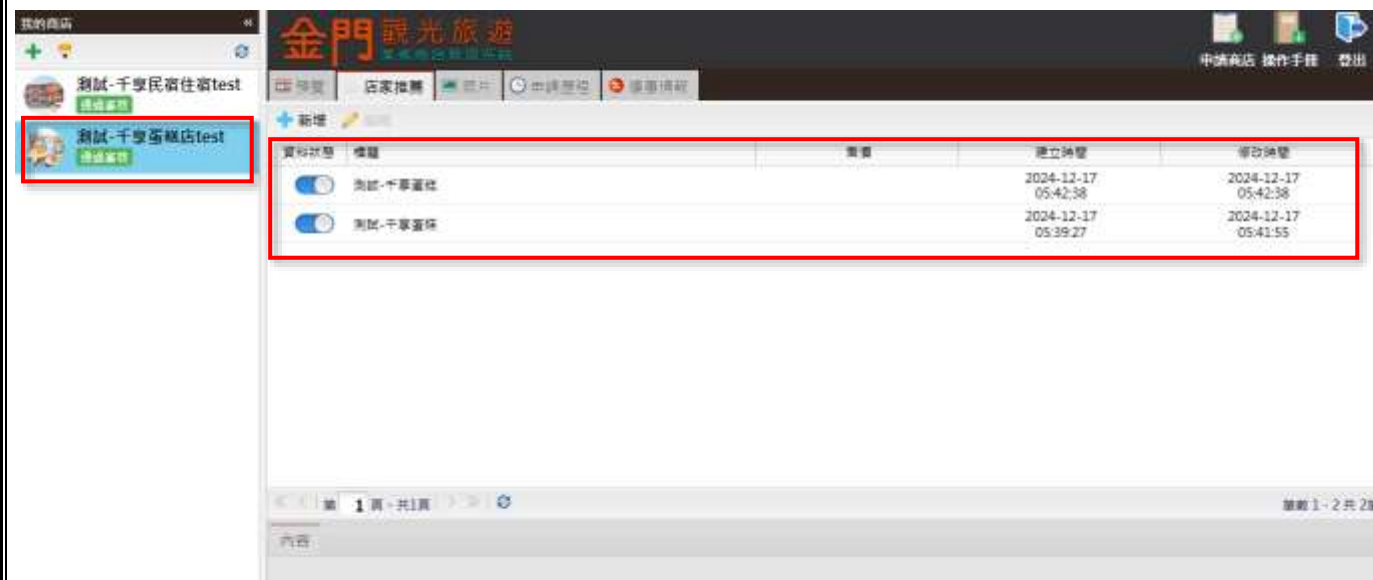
我的商店 «

測試-千享民宿住宿test
通過審核

測試-千享蛋糕店test
通過審核

金門觀光旅遊
業者商店管理系統

申請商店 操作手冊 登出

店家推薦

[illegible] 新增

| 資料狀態 | 標題 | 看板 | 建立時間 | 修改時間 |
|---|---|---|---|---|
| | 測試-千享蛋糕 | | 2024-12-17 05:42:38 | 2024-12-17 05:42:38 |
| | 測試-千享蛋糕 | | 2024-12-17 05:39:27 | 2024-12-17 05:41:55 |

第 1 頁，共1頁

筆數 1 - 2 共 2

內容